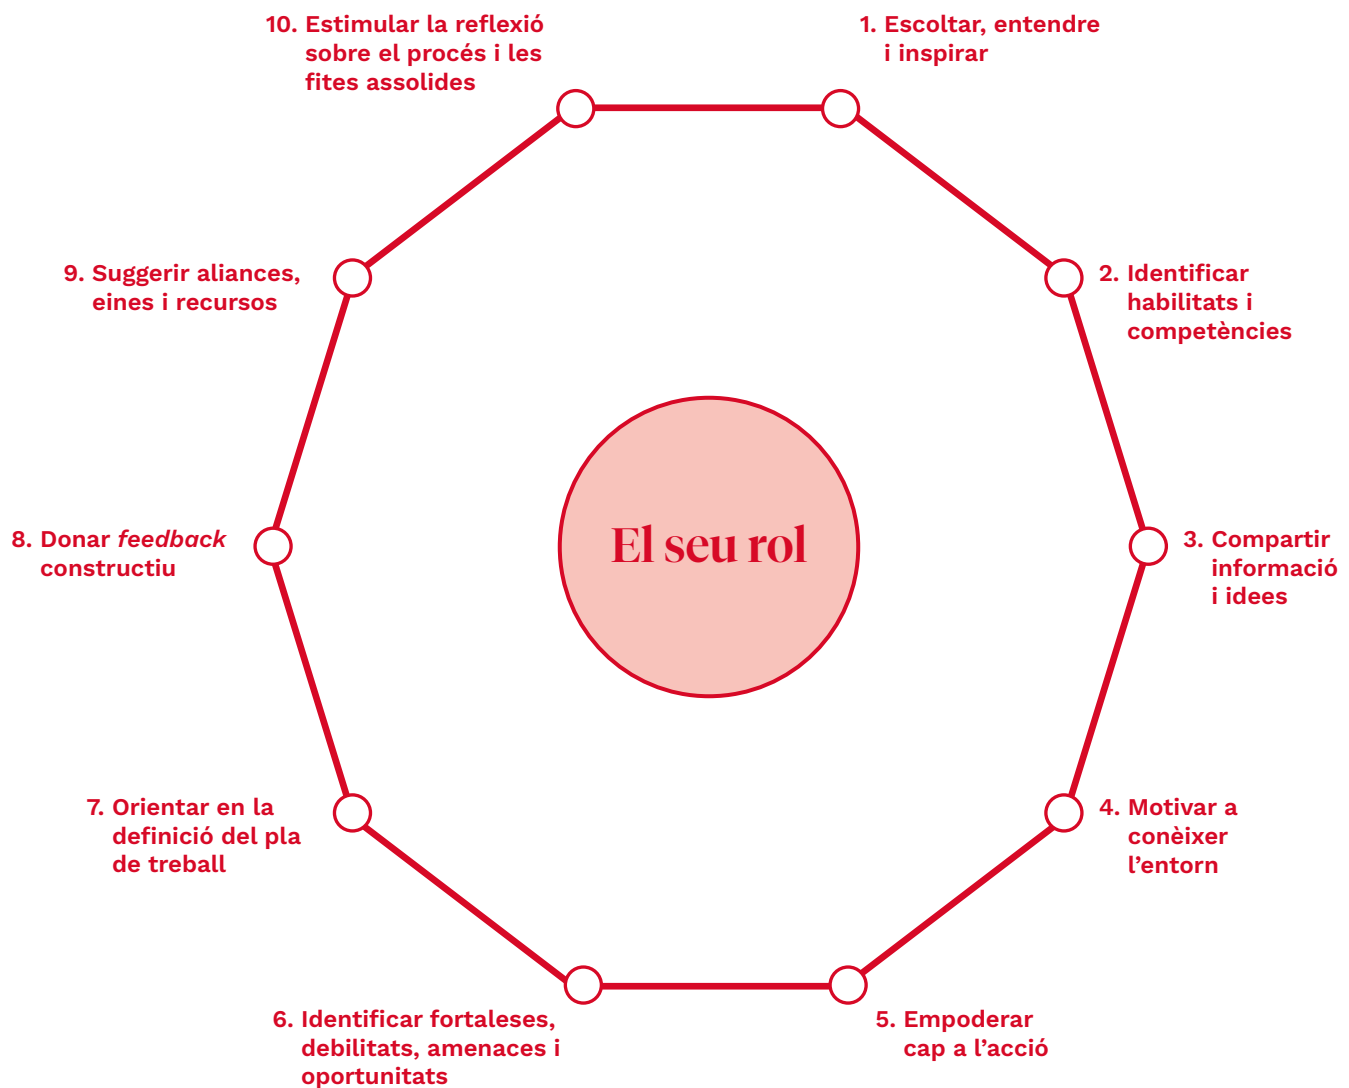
El seu rol

1. Escoltar, entendre i inspirar

2. Identificar habilitats i competències

3. Compartir informació i idees

4. Motivar a conèixer l’entorn

5. Empoderar cap a l’acció

6. Identificar fortaleses, debilitats, amenaces i oportunitats

7. Orientar en la definició del pla de treball

8. Donar *feedback* constructiu

9. Suggerir aliances, eines i recursos

10. Estimular la reflexió sobre el procés i les fites assolides